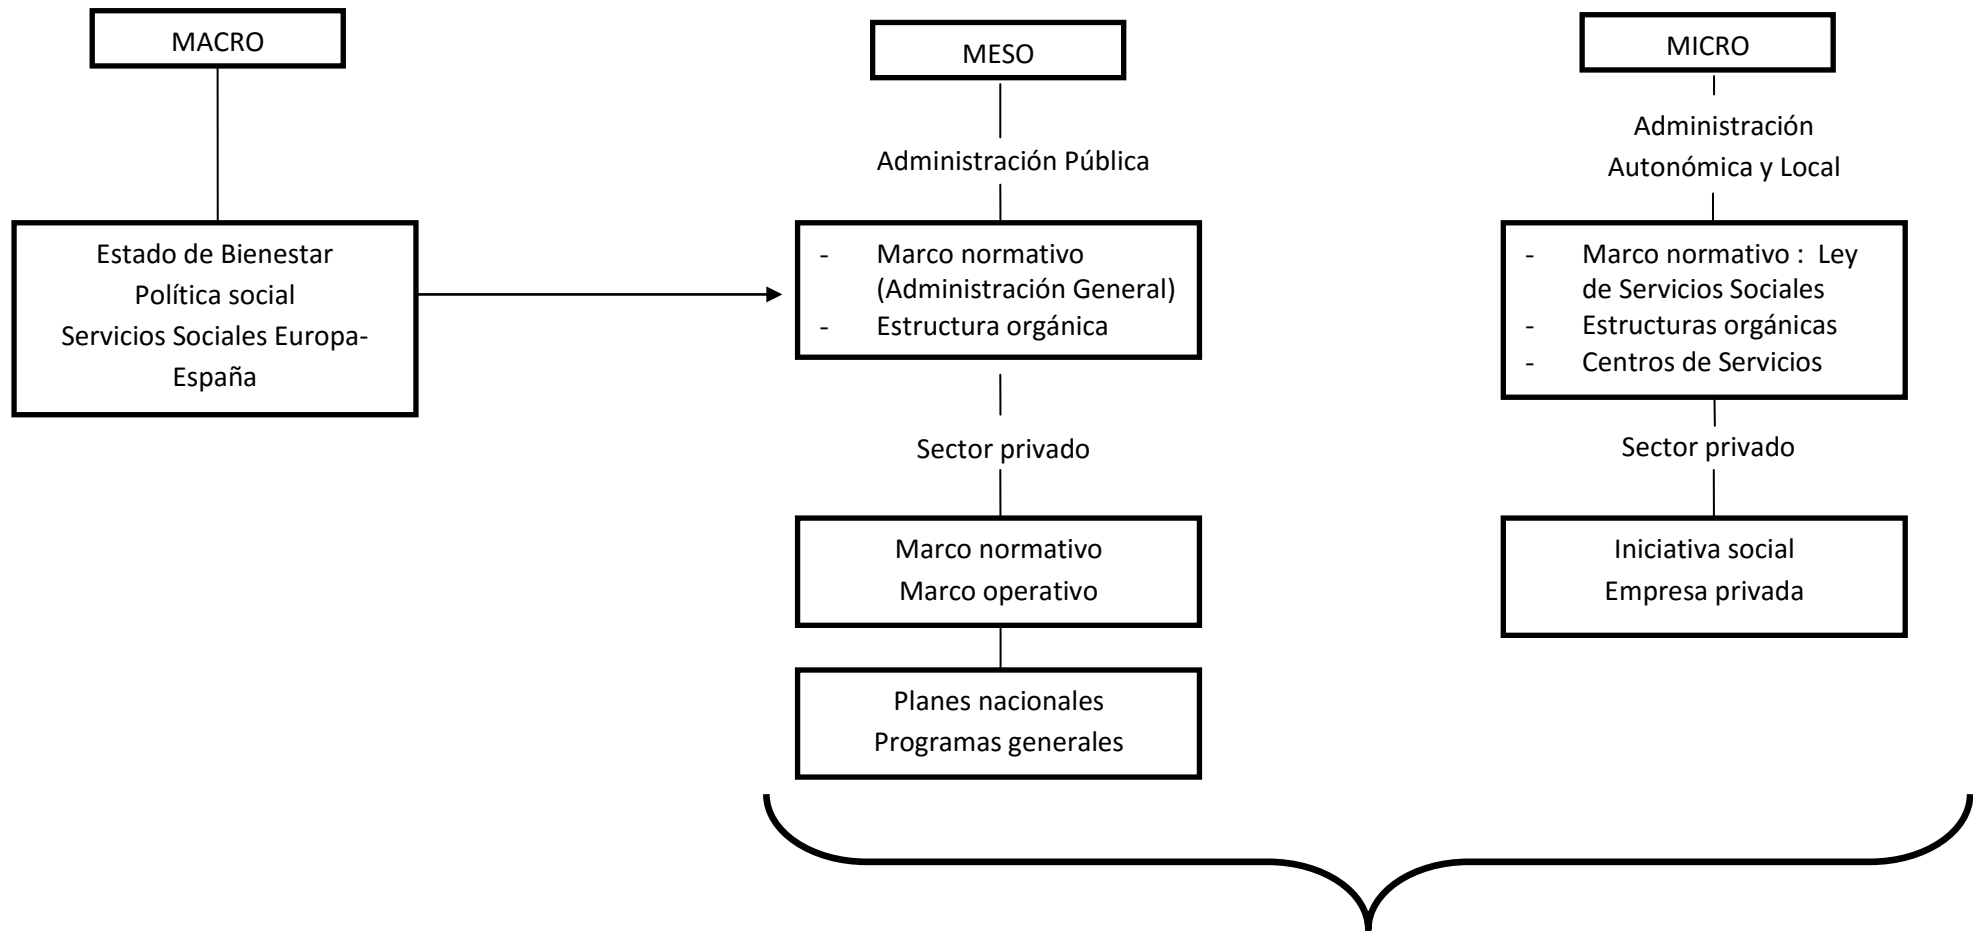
MACRO

Estado de Bienestar
Política social
Servicios Sociales Europa-España

MESO

Administración Pública

- Marco normativo (Administración General)
- Estructura orgánica

Sector privado

Marco normativo
Marco operativo

Planes nacionales
Programas generales

MICRO

Administración Autonómica y Local

- Marco normativo : Ley de Servicios Sociales
- Estructuras orgánicas
- Centros de Servicios

Sector privado

Iniciativa social
Empresa privada